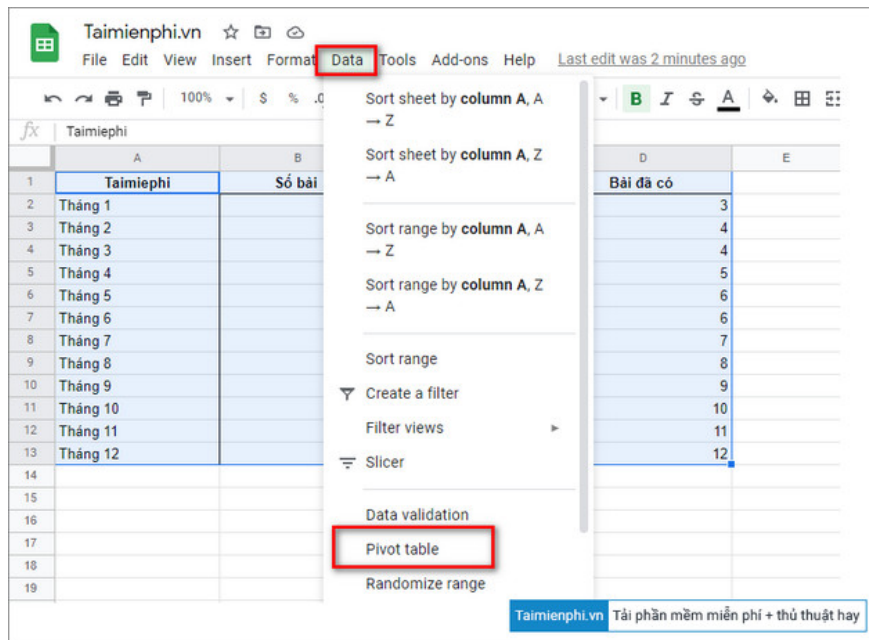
Taimienphi.vn

File Edit View Insert Format Data Tools Add-ons Help Last edit was 2 minutes ago

100% $ % .0 B I S A

fx Taimiephi

| | A | B | D | E |
|---|---|---|---|---|
| 1 | Taimiephi | Số bài | Bài đã có | |
| 2 | Tháng 1 | | 3 | |
| 3 | Tháng 2 | | 4 | |
| 4 | Tháng 3 | | 4 | |
| 5 | Tháng 4 | | 5 | |
| 6 | Tháng 5 | | 6 | |
| 7 | Tháng 6 | | 6 | |
| 8 | Tháng 7 | | 7 | |
| 9 | Tháng 8 | | 8 | |
| 10 | Tháng 9 | | 9 | |
| 11 | Tháng 10 | | 10 | |
| 12 | Tháng 11 | | 11 | |
| 13 | Tháng 12 | | 12 | |
| 14 | | | | |
| 15 | | | | |
| 16 | | | | |
| 17 | | | | |
| 18 | | | | |
| 19 | | | | |

Sort sheet by **column A**, A → Z
Sort sheet by **column A**, Z → A
Sort range by **column A**, A → Z
Sort range by **column A**, Z → A
Sort range
Create a filter
Filter views
Slicer
Data validation
Pivot table
Randomize range

Taimienphi.vn Tải phần mềm miễn phí + thủ thuật hay